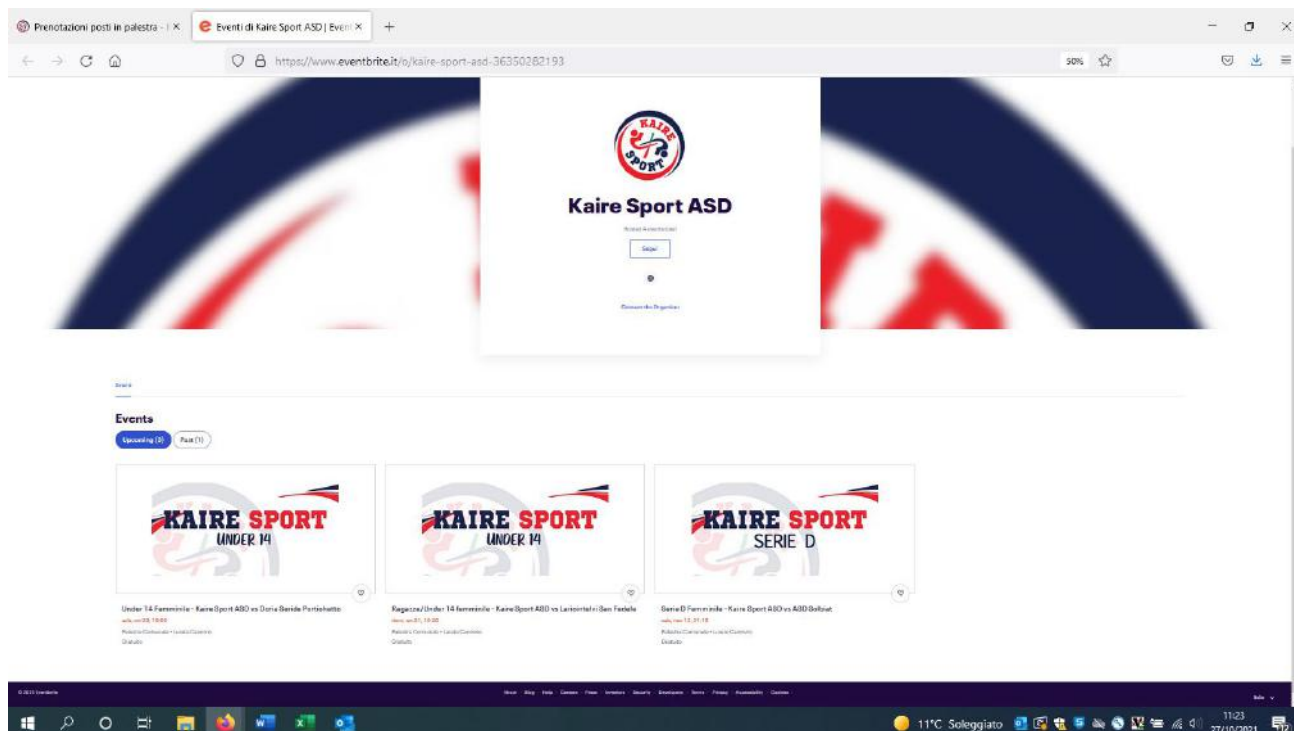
Prenotazioni posti in palestra - I ×
Eventi di Kaire Sport ASD | Event ×
+

https://www.eventbrite.it/o/kaire-sport-asd-36350282193

50%

KAIRE SPORT

Kaire Sport ASD

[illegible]

Segui

Contatta l'organizzatore

Eventi

Events

Upcoming (3)
Past (1)

KAIRE SPORT
UNDER 14

Under 14 Femminile - Kaire Sport ASD vs Doria Sesto Portichetto
sab, ott 30, 18:00
Palazzo Comunale • Lucia Cammino
Gratuito

KAIRE SPORT
UNDER 14

Ragazze/Under 14 femminile - Kaire Sport ASD vs Lariointelvi San Fedele
dom, ott 31, 10:00
Palazzo Comunale • Lucia Cammino
Gratuito

KAIRE SPORT
SERIE D

Serie D Femminile - Kaire Sport ASD vs ASD Bolbiat
sab, nov 13, 21:15
Palazzo Comunale • Lucia Cammino
Gratuito

© 2021 Eventbrite

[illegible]

11°C Soleggiato

11:23
27/10/2021